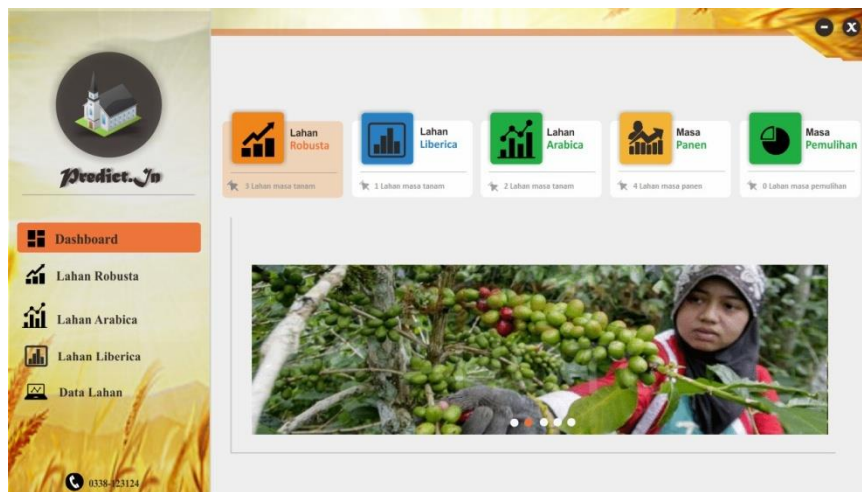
Prediet.Jn

Dashboard

Lahan Robusta

Lahan Arabica

Lahan Liberica

Data Lahan

0338-123124

Lahan Robusta

3 Lahan masa tanam

Lahan Liberica

1 Lahan masa tanam

Lahan Arabica

2 Lahan masa tanam

Masa Panen

4 Lahan masa panen

Masa Pemulihan

0 Lahan masa pemulihan